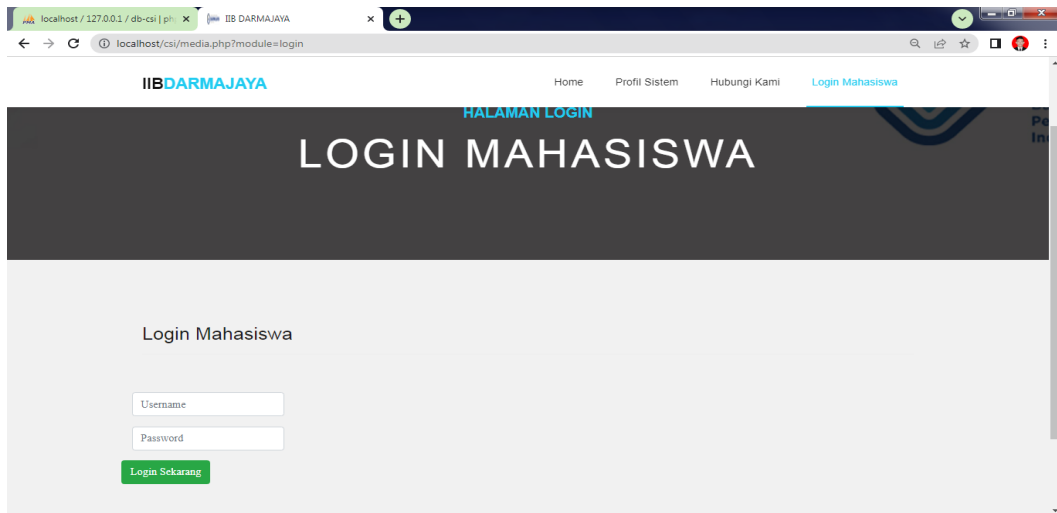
localhost / 127.0.0.1 / db-csi | ph ×
IIB DARMAJAYA ×
localhost/csi/media.php?module=login

IIBDARMAJAYA
Home
Profil Sistem
Hubungi Kami
Login Mahasiswa

HALAMAN LOGIN
LOGIN MAHASISWA

Pe
In

Login Mahasiswa

Username
Password
Login Sekarang